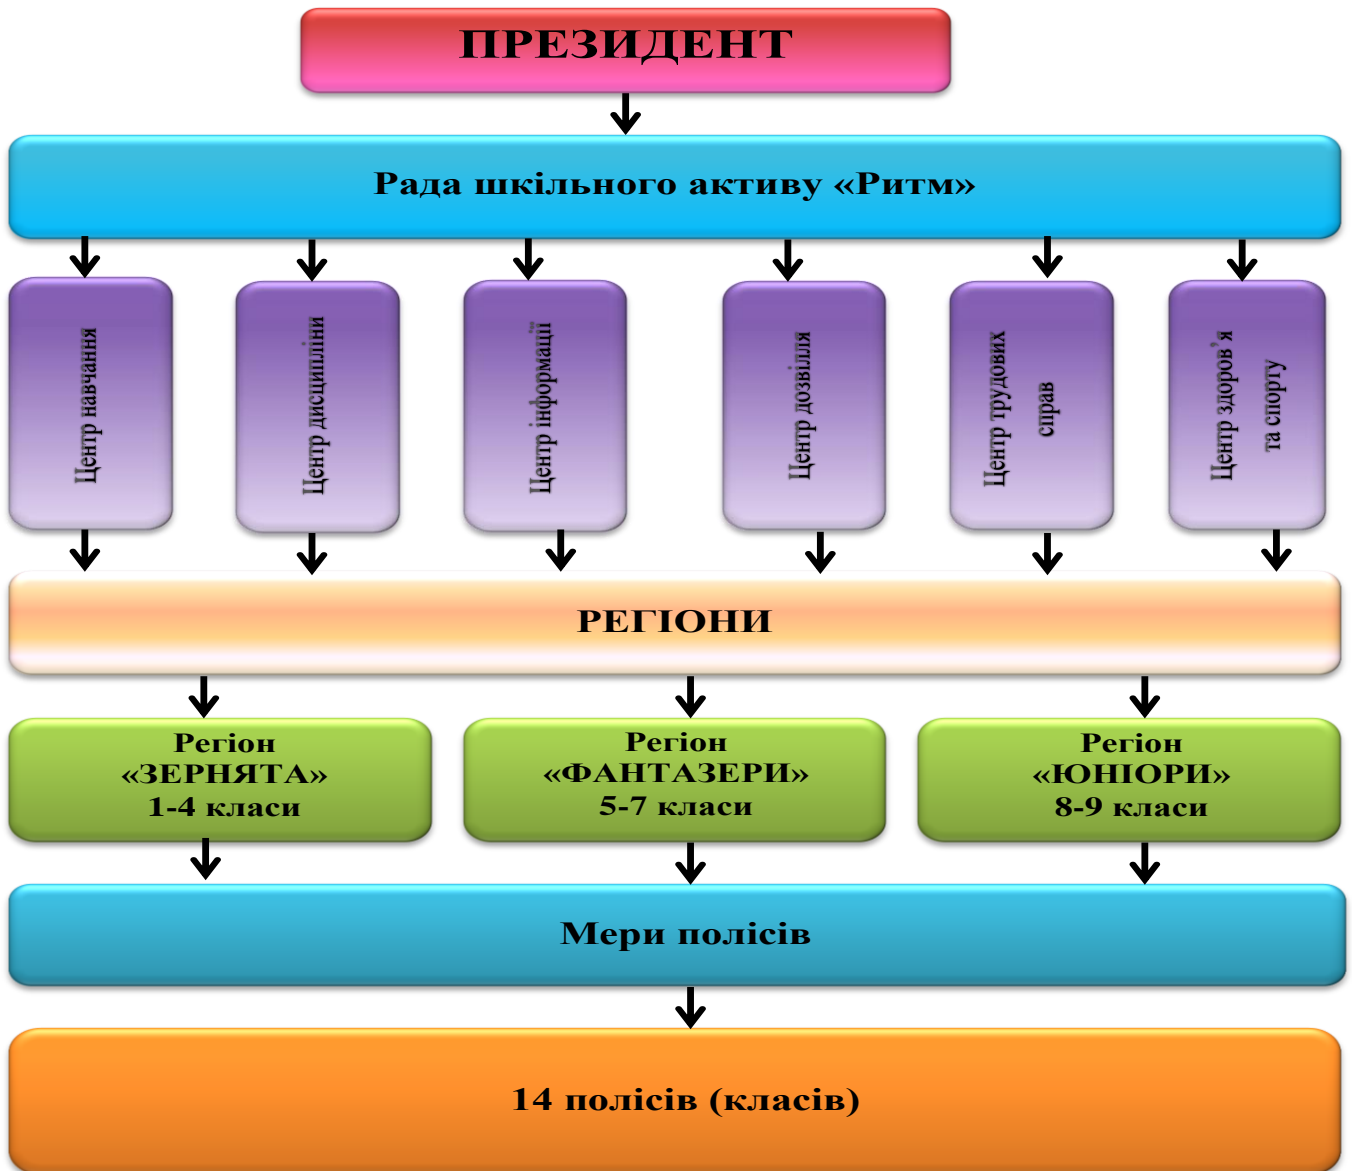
ПРЕЗИДЕНТ

Рада шкільного активу «Ритм»

Центр навчання

Центр дисципліни

Центр інформації

Центр дозвілля

Центр трудових справ

Центр здоров'я та спорту

РЕГІОНИ

Регіон «ЗЕРНЯТА» 1-4 класи

Регіон «ФАНТАЗЕРИ» 5-7 класи

Регіон «ЮНІОРИ» 8-9 класи

Мери полісів

14 полісів (класів)